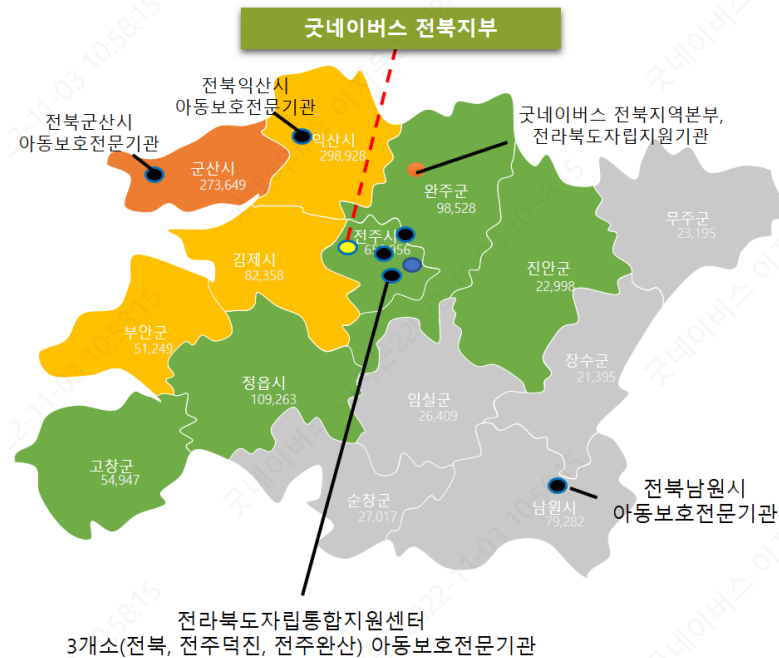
굿네이버스 전북지부

전북익산시
아동보호전문기관

전북군산시
아동보호전문기관

굿네이버스 전북지역본부,
전라북도자립지원기관

익산시
298,928

군산시
273,649

완주군
98,528

무주군
23,195

전주시
6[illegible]356

김제시
82,358

진안군
22,998

부안군
51,249

장수군
21,395

정읍시
109,263

임실군
26,409

고창군
54,947

순창군
27,017

남원시
79,282

전북남원시
아동보호전문기관

전라북도자립통합지원센터
3개소(전북, 전주덕진, 전주완산) 아동보호전문기관